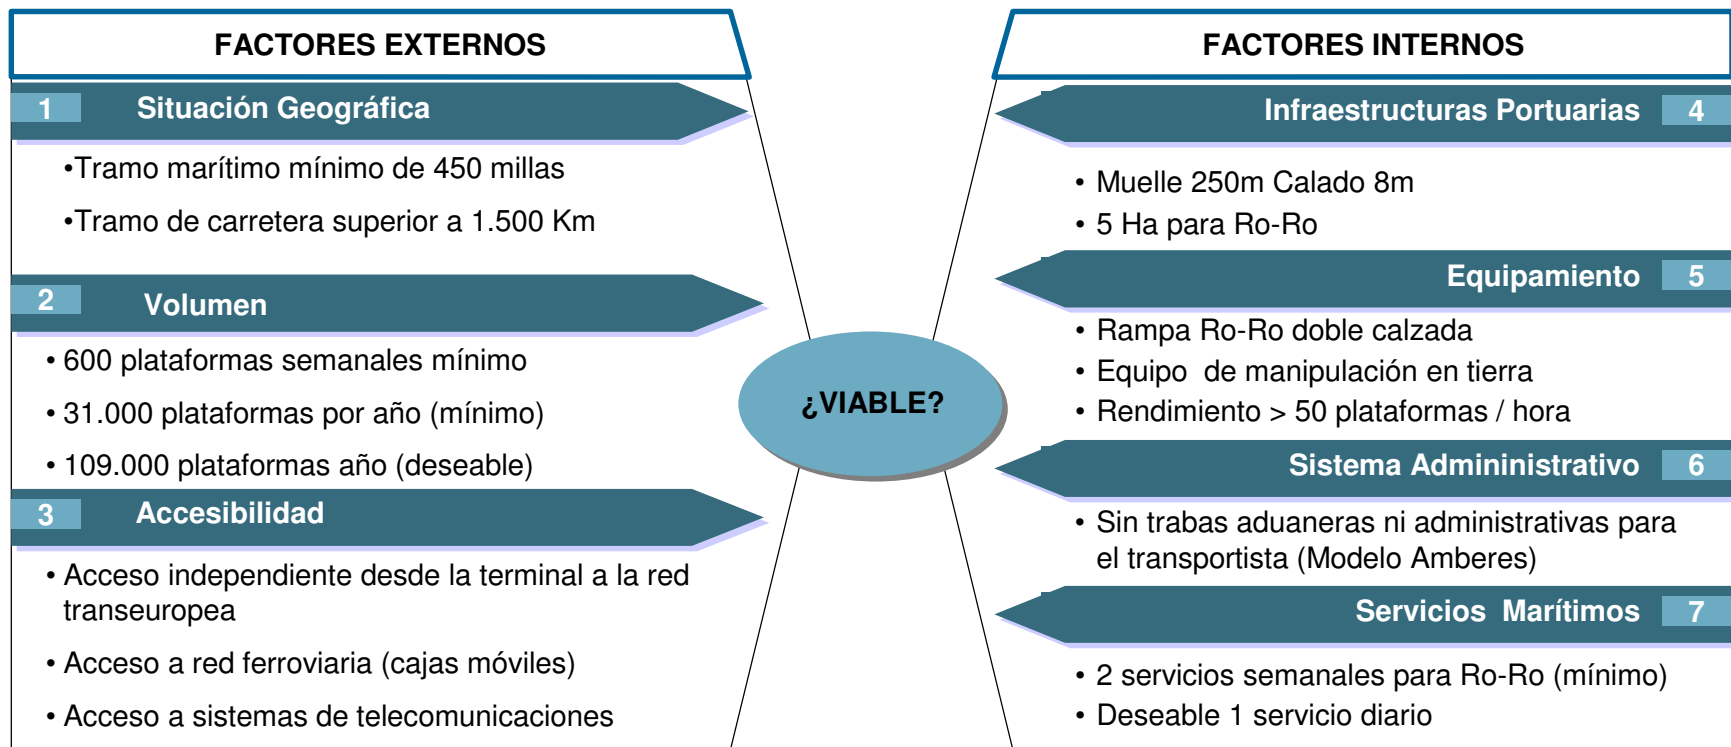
FACTORES EXTERNOS

1 Situación Geográfica

•Tramo marítimo mínimo de 450 millas

•Tramo de carretera superior a 1.500 Km

2 Volumen

• 600 plataformas semanales mínimo

• 31.000 plataformas por año (mínimo)

• 109.000 plataformas año (deseable)

3 Accesibilidad

• Acceso independiente desde la terminal a la red transeuropea

• Acceso a red ferroviaria (cajas móviles)

• Acceso a sistemas de telecomunicaciones

¿VIABLE?

FACTORES INTERNOS

Infraestructuras Portuarias 4

• Muelle 250m Calado 8m
• 5 Ha para Ro-Ro

Equipamiento 5

• Rampa Ro-Ro doble calzada
• Equipo de manipulación en tierra
• Rendimiento > 50 plataformas / hora

Sistema Admininistrativo 6

• Sin trabas aduaneras ni administrativas para el transportista (Modelo Amberes)

Servicios Marítimos 7

• 2 servicios semanales para Ro-Ro (mínimo)
• Deseable 1 servicio diario